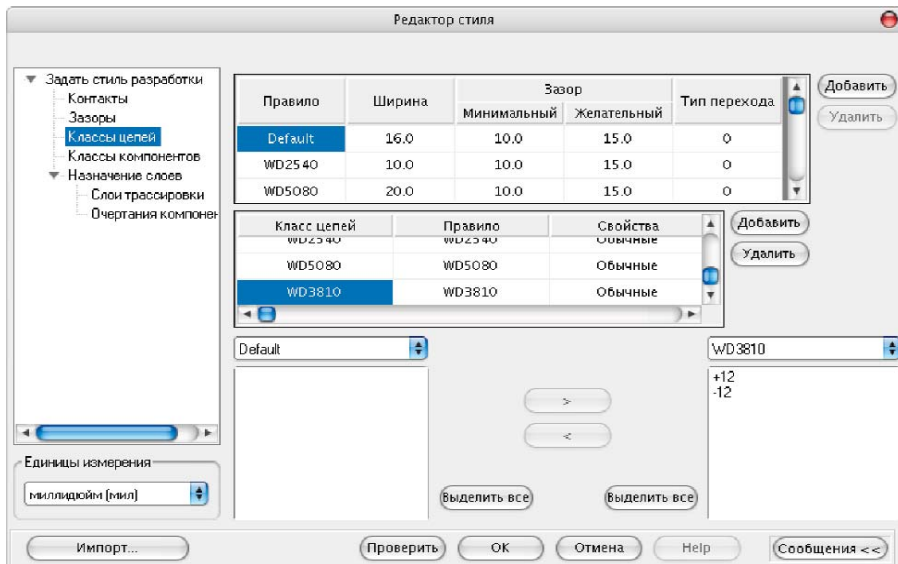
Редактор стиля

Задать стиль разработки
Контакты
Зазоры
Классы цепей
Классы компонентов
Назначение слоев
Слои трассировки
Очертания компонен

| Правило | Ширина | Зазор Минимальный | Зазор Желательный | Тип перехода |
|---|---|---|---|---|
| Default | 16.0 | 10.0 | 15.0 | 0 |
| WD2540 | 10.0 | 10.0 | 15.0 | 0 |
| WD5080 | 20.0 | 10.0 | 15.0 | 0 |

Добавить
Удалить

| Класс цепей | Правило | Свойства |
|---|---|---|
| WD2540 | WD2540 | Обычные |
| WD5080 | WD5080 | Обычные |
| WD3810 | WD3810 | Обычные |

Добавить
Удалить

Default

WD3810

+12
-12

>
<

Выделить все
Выделить все

Единицы измерения
миллидюйм (мил)

Импорт...
Проверить
OK
Отмена
Help
Сообщения <<